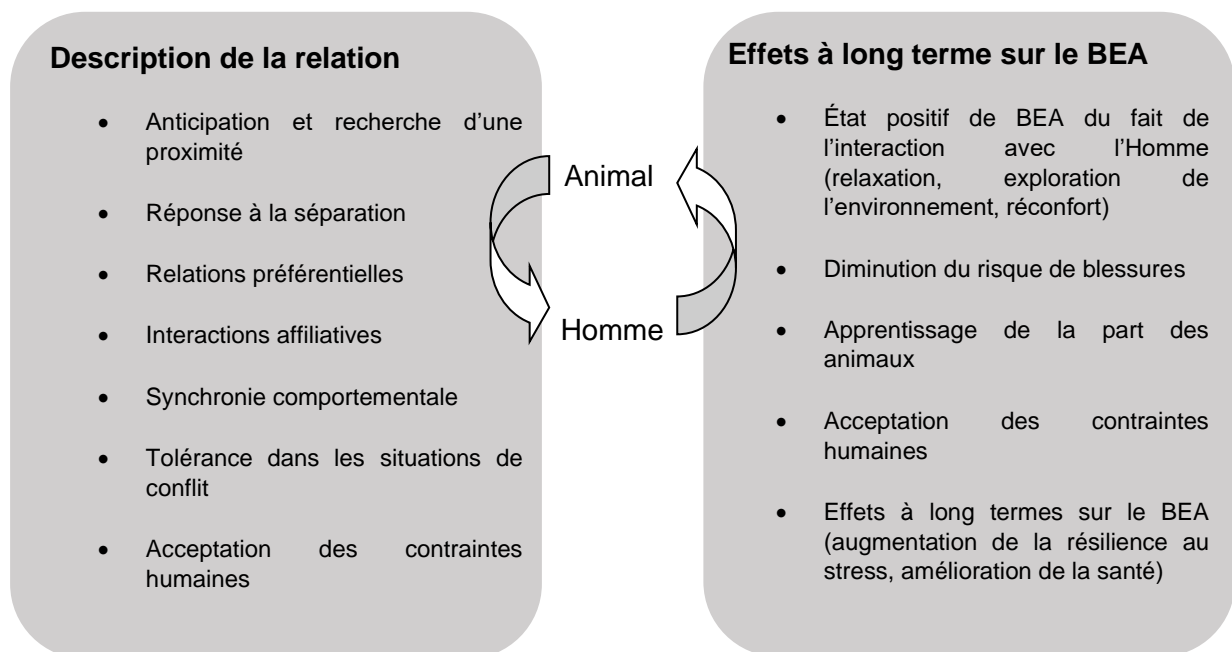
**Description de la relation**

- Anticipation et recherche d'une proximité
- Réponse à la séparation
- Relations préférentielles
- Interactions affiliatives
- Synchronie comportementale
- Tolérance dans les situations de conflit
- Acceptation des contraintes humaines

Animal

Homme

**Effets à long terme sur le BEA**

- État positif de BEA du fait de l'interaction avec l'Homme (relaxation, exploration de l'environnement, réconfort)
- Diminution du risque de blessures
- Apprentissage de la part des animaux
- Acceptation des contraintes humaines
- Effets à long termes sur le BEA (augmentation de la résilience au stress, amélioration de la santé)